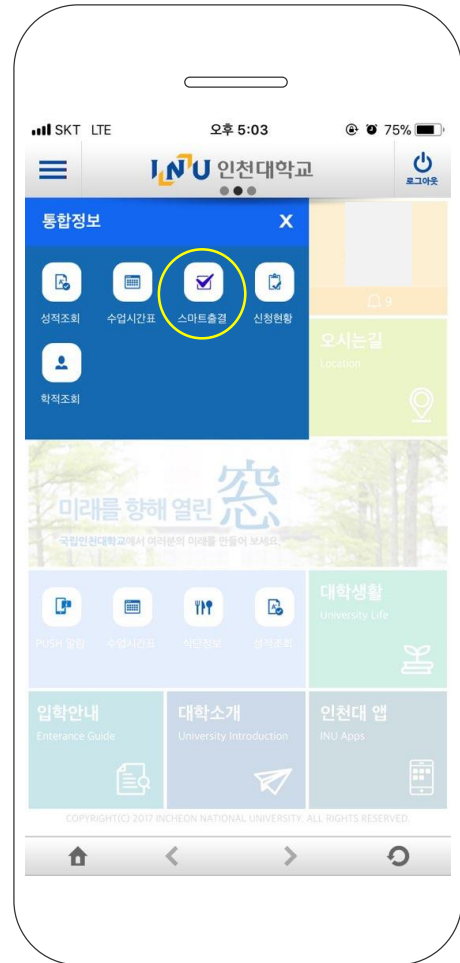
SKT LTE 오후 5:03 75%

INU 인천대학교

로그아웃

통합정보 X

성적조회 수업시간표 스마트출결 신청현황

학적조회

9

오시는길
Location

미래를 향해 열린 窓

국립인천대학교에서 여러분의 미래를 만들어 보세요.

PUSH 알림 수업시간표 학식정보 성적조회

대학생활
University Life

입학안내
Enterance Guide

대학소개
University Introduction

인천대 앱
INU Apps

COPYRIGHT(C) 2017 INCHEON NATIONAL UNIVERSITY. ALL RIGHTS RESERVED.